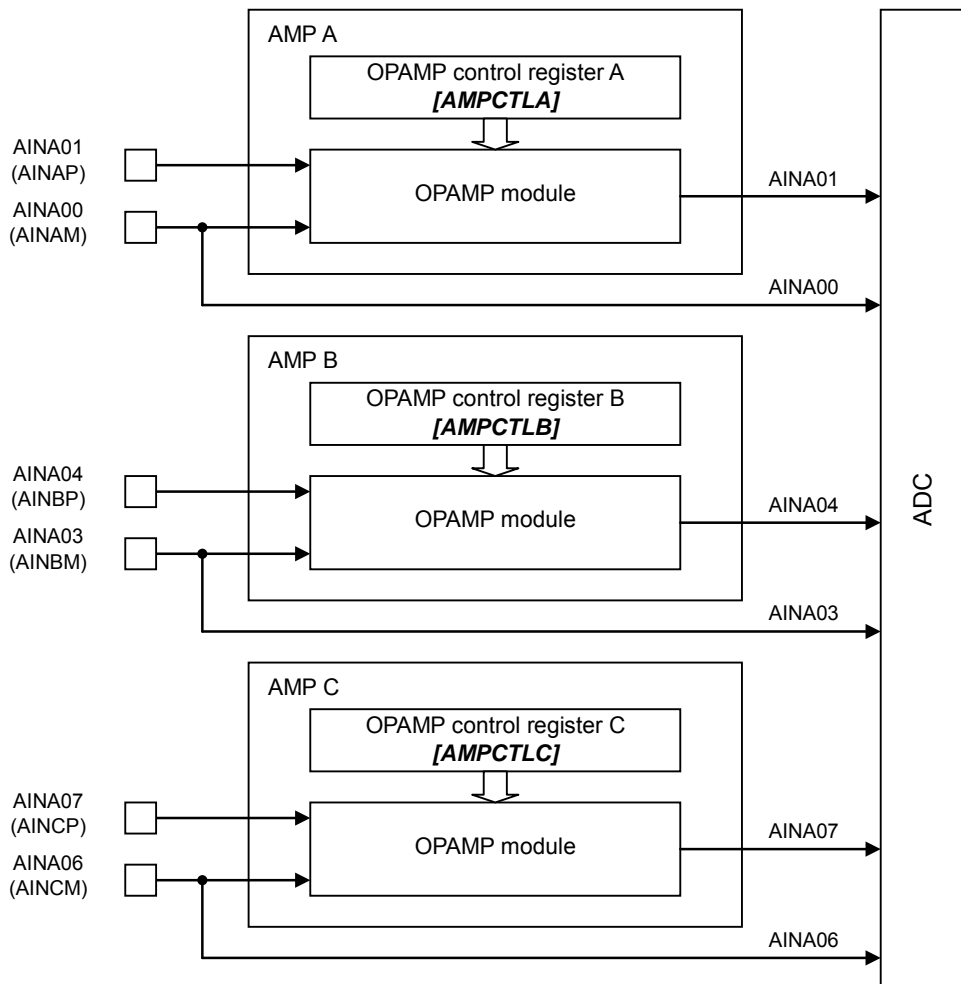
AMP A

OPAMP control register A
[AMPCTLA]

AINA01
(AINAP)

AINA00
(AINAM)

OPAMP module

AINA01

AINA00

AMP B

OPAMP control register B
[AMPCTLB]

AINA04
(AINBP)

AINA03
(AINBM)

OPAMP module

AINA04

AINA03

AMP C

OPAMP control register C
[AMPCTLC]

AINA07
(AINCP)

AINA06
(AINCM)

OPAMP module

AINA07

AINA06

ADC